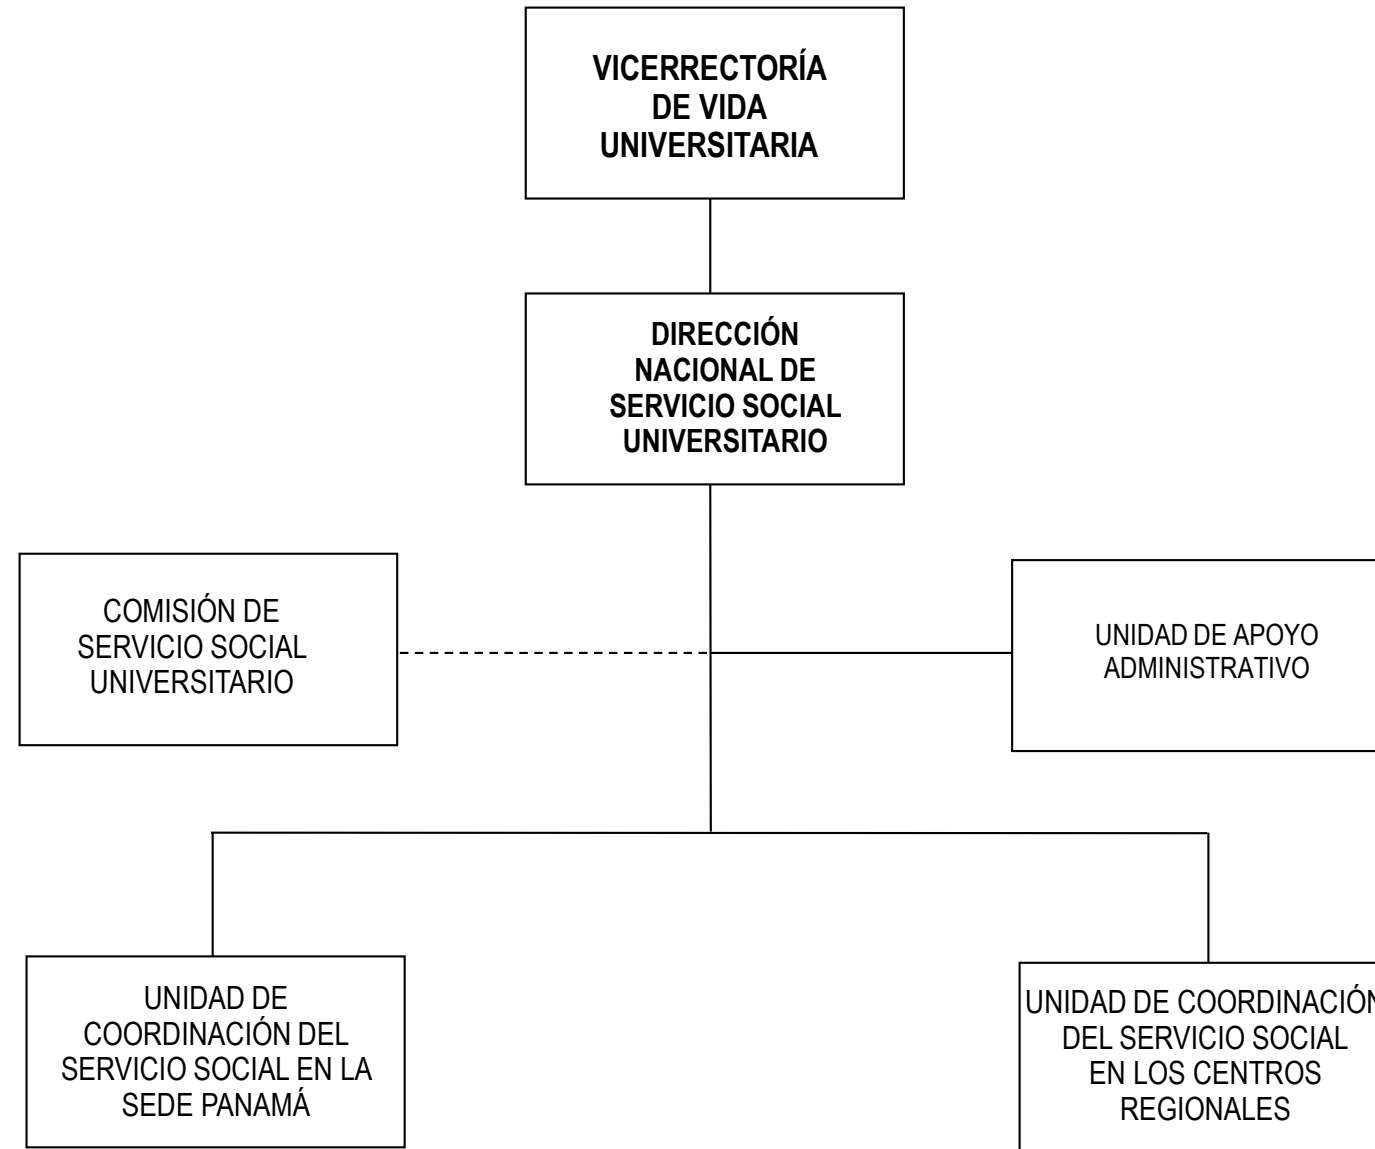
VICERRECTORÍA DE VIDA UNIVERSITARIA

DIRECCIÓN NACIONAL DE SERVICIO SOCIAL UNIVERSITARIO

COMISIÓN DE SERVICIO SOCIAL UNIVERSITARIO

UNIDAD DE APOYO ADMINISTRATIVO

UNIDAD DE COORDINACIÓN DEL SERVICIO SOCIAL EN LA SEDE PANAMÁ

UNIDAD DE COORDINACIÓN DEL SERVICIO SOCIAL EN LOS CENTROS REGIONALES